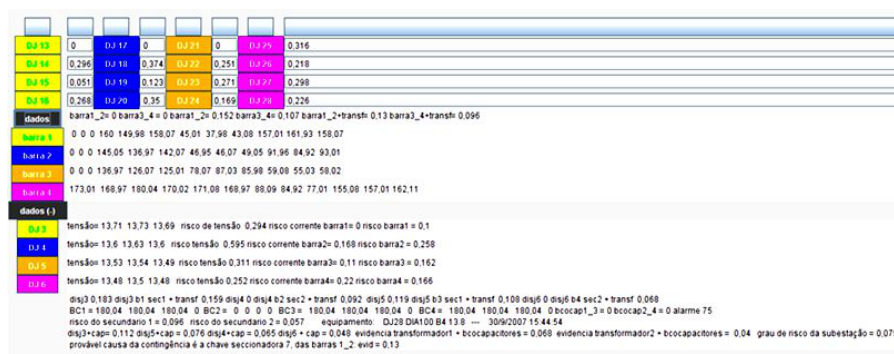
| DJ 13 | 0 | DJ 17 | 0 | DJ 21 | 0 | DJ 25 | 0,316 |
|---|---|---|---|---|---|---|---|
| DJ 14 | 0,296 | DJ 18 | 0,374 | DJ 22 | 0,251 | DJ 26 | 0,218 |
| DJ 15 | 0,051 | DJ 19 | 0,123 | DJ 23 | 0,271 | DJ 27 | 0,298 |
| DJ 16 | 0,268 | DJ 20 | 0,35 | DJ 24 | 0,169 | DJ 28 | 0,226 |

dados barra1_2= 0 barra3_4 = 0 barra1_2= 0,152 barra3_4= 0,107 barra1_2+transf= 0,13 barra3_4+transf= 0,096

barra 1 0 0 0 160 149,98 158,07 45,01 37,98 43,08 157,01 161,93 158,07

barra 2 0 0 0 145,05 136,97 142,07 46,95 46,07 49,05 91,96 84,92 93,01

barra 3 0 0 0 136,97 126,07 125,01 78,07 87,03 85,98 59,08 55,03 58,02

barra 4 173,01 168,97 180,04 170,02 171,08 168,97 88,09 84,92 77,01 155,08 157,01 162,11

dados (-)

DJ 3 tensão= 13,71 13,73 13,69 risco de tensão 0,294 risco corrente barra1= 0 risco barra1 = 0,1

DJ 4 tensão= 13,6 13,63 13,6 risco tensão 0,595 risco corrente barra2= 0,168 risco barra2 = 0,258

DJ 5 tensão= 13,53 13,54 13,49 risco tensão 0,311 risco corrente barra3= 0,11 risco barra3 = 0,162

DJ 6 tensão= 13,48 13,5 13,48 risco tensão 0,252 risco corrente barra4= 0,22 risco barra4 = 0,166

disj3 0,183 disj3 b1 sec1 + transf 0,159 disj4 0 disj4 b2 sec2 + transf 0,092 disj5 0,119 disj5 b3 sec1 + transf 0,108 disj6 0 disj6 b4 sec2 + transf 0,068
BC1 = 180,04 180,04 180,04 0 BC2 = 0 0 0 0 BC3 = 180,04 180,04 180,04 0 BC4 = 180,04 180,04 180,04 0 bcocap1_3 = 0 bcocap2_4 = 0 alarme 75
risco do secundario 1 = 0,096 risco do secundario 2 = 0,057 equipamento DJ28 DIA100 B4 13.8 --- 30/9/2007 15:44:54
disj3+cap= 0,112 disj5+cap = 0,076 disj4+cap = 0,065 disj6 + cap = 0,048 evidencia transformador1 + bcocapacitores = 0,068 evidencia transformador2 + bcocapacitores = 0,04 grau de risco da subestação = 0,07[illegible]
provável causa da contingência é a chave seccionadora 7, das barras 1_2: evid = 0,13